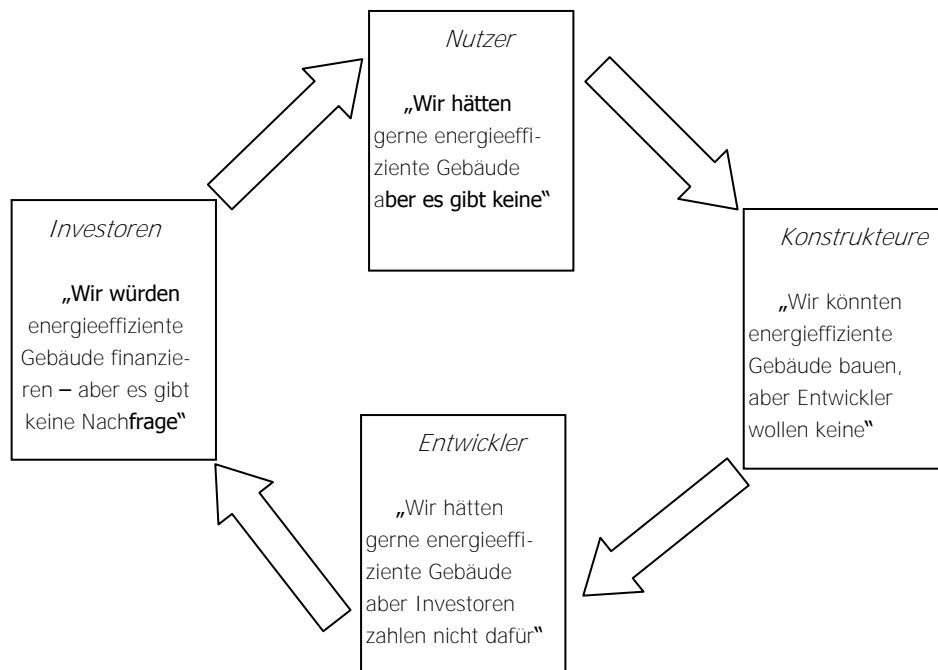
*Nutzer*

„Wir hätten gerne energieeffiziente Gebäude aber es gibt keine"

*Konstrukteure*

„Wir könnten energieeffiziente Gebäude bauen, aber Entwickler wollen keine"

*Entwickler*

„Wir hätten gerne energieeffiziente Gebäude aber Investoren zahlen nicht dafür"

*Investoren*

„Wir würden energieeffiziente Gebäude finanzieren – aber es gibt keine Nachfrage"